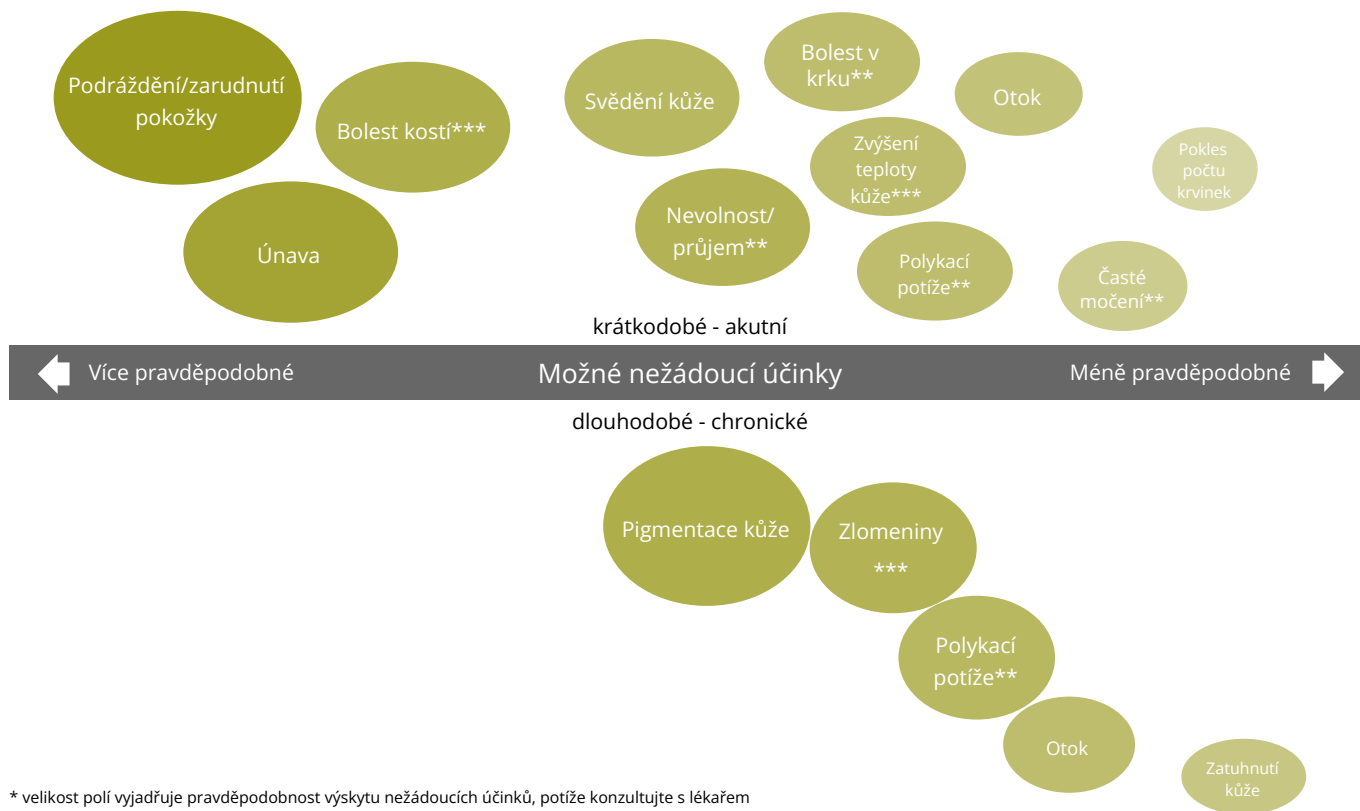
Podráždění/zarudnutí pokožky

Bolest kostí***

Únava

Svědění kůže

Bolest v krku**

Otok

Zvýšení teploty kůže***

Pokles počtu krvinek

Nevolnost/ průjem**

Polykací potíže**

Časté močení**

krátkodobé - akutní

Více pravděpodobné

Možné nežádoucí účinky

Méně pravděpodobné

dlouhodobé - chronické

Pigmentace kůže

Zlomeniny ***

Polykací potíže**

Otok

Zatuhnutí kůže

* velikost polí vyjadřuje pravděpodobnost výskytu nežádoucích účinků, potíže konzultujte s lékařem